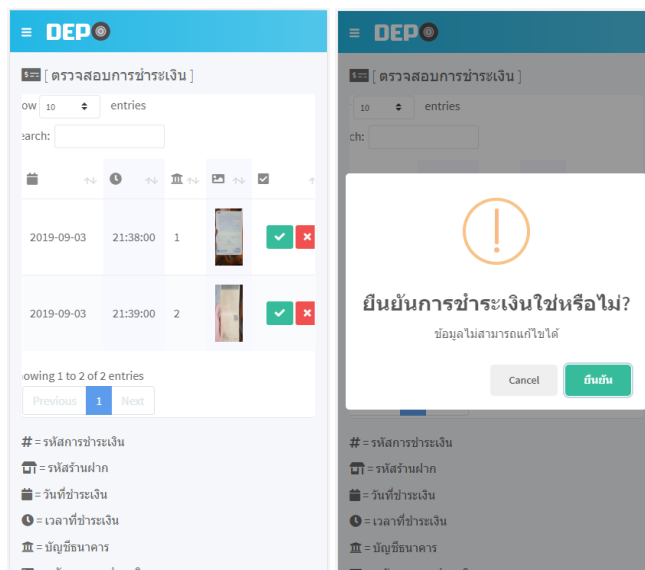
DEP

[ ตรวจสอบการชำระเงิน ]

ow 10 entries

earch:

| | | | | |
|---|---|---|---|---|
| 2019-09-03 | 21:38:00 | 1 | | |
| 2019-09-03 | 21:39:00 | 2 | | |

owing 1 to 2 of 2 entries

Previous 1 Next

# = รหัสการชำระเงิน

= รหัสร้านฝาก

= วันที่ชำระเงิน

= เวลาที่ชำระเงิน

= บัญชีธนาคาร

DEP

[ ตรวจสอบการชำระเงิน ]

10 entries

ch:

ยืนยันการชำระเงินใช่หรือไม่?

ข้อมูลไม่สามารถแก้ไขได้

Cancel ยืนยัน

# = รหัสการชำระเงิน

= รหัสร้านฝาก

= วันที่ชำระเงิน

= เวลาที่ชำระเงิน

= บัญชีธนาคาร